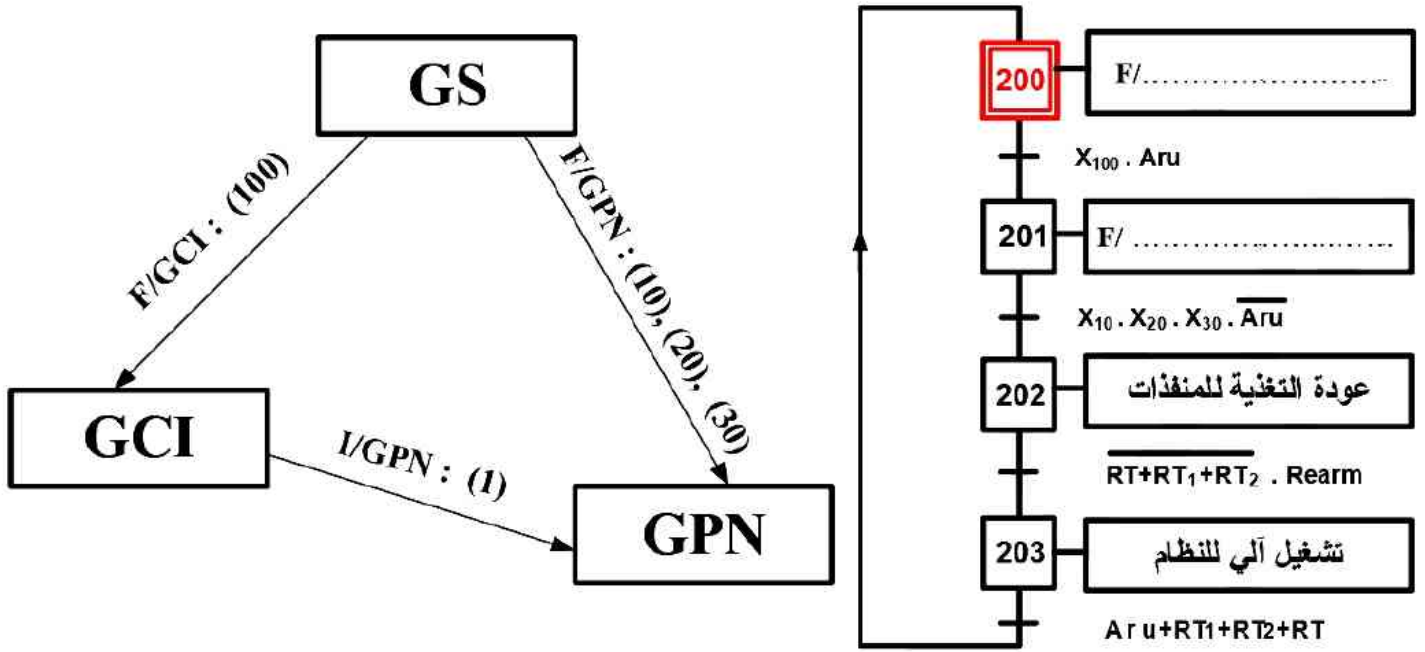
GS

F/GCI : (100)

F/GPN : (10), (20), (30)

GCI

I/GPN : (1)

GPN

200 F/....................

$X_{100}$ . Aru

201 F/ ....................

$X_{10} . X_{20} . X_{30} . \overline{Aru}$

202 عودة التغذية للمنفذات

$\overline{RT+RT_1+RT_2}$ . Rearm

203 تشغيل آلي للنظام

Aru+RT1+RT2+RT